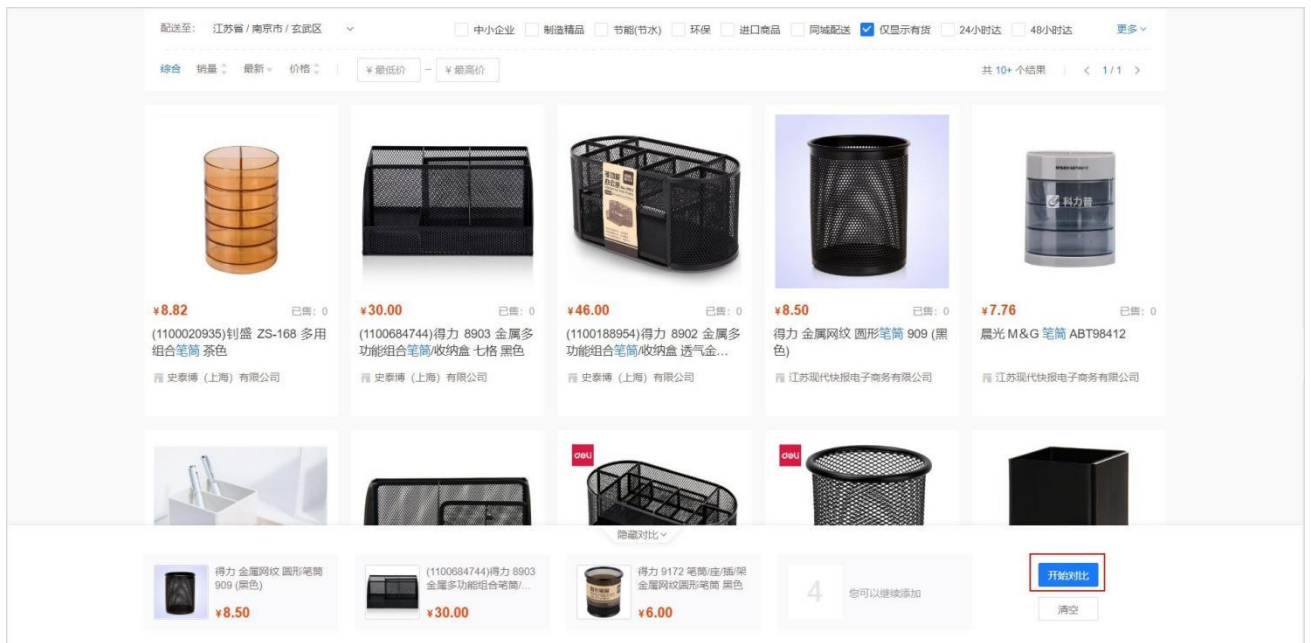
配送至: 江苏省 / 南京市 / 玄武区 ∨ 中小企业 制造精品 节能(节水) 环保 进口商品 同城配送 仅显示有货 24小时达 48小时达 更多∨

综合 销量 最新 价格 ¥最低价 - ¥最高价 共 10+ 个结果 < 1/1 >

¥8.82 已售: 0
(1100020935)钊盛 ZS-168 多用组合笔筒 茶色
史泰博（上海）有限公司

¥30.00 已售: 0
(1100684744)得力 8903 金属多功能组合笔筒/收纳盒 七格 黑色
史泰博（上海）有限公司

¥46.00 已售: 0
(1100188954)得力 8902 金属多功能组合笔筒/收纳盒 透气金...
史泰博（上海）有限公司

¥8.50 已售: 0
得力 金属网纹 圆形笔筒 909 (黑色)
江苏现代快报电子商务有限公司

科力普
¥7.76 已售: 0
晨光 M&G 笔筒 ABT98412
江苏现代快报电子商务有限公司

deli
deli

隐藏对比∨

得力 金属网纹 圆形笔筒 909 (黑色)
¥8.50

(1100684744)得力 8903 金属多功能组合笔筒/...
¥30.00

得力 9172 笔筒/座/插/架 金属网纹圆形笔筒 黑色
¥6.00

4 您可以继续添加

开始对比
清空